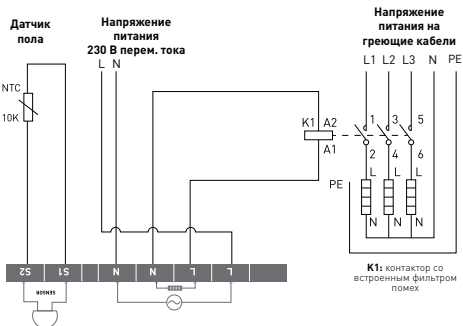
Датчик пола

Напряжение питания 230 В перем. тока

Напряжение питания на греющие кабели

L N

L1 L2 L3 N PE

NTC

10K

K1 A2

A1

1 3 5

2 4 6

PE

L L L

N N N

S2 S1 N N L L

SENSOR

K1: контактор со встроенным фильтром помех